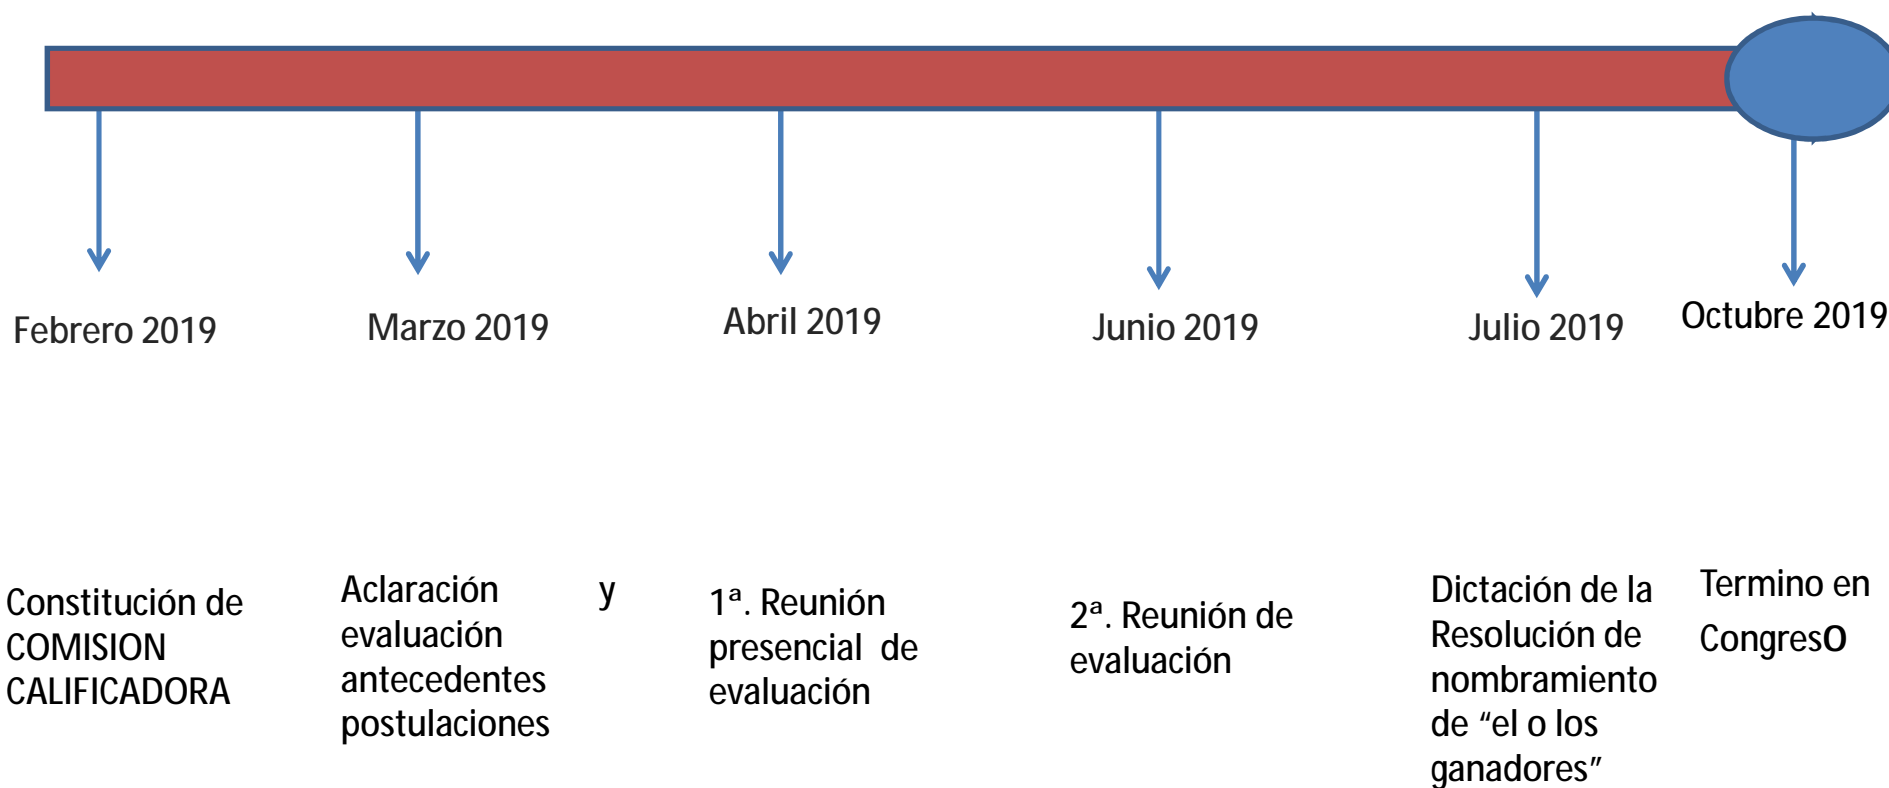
Febrero 2019

Marzo 2019

Abril 2019

Junio 2019

Julio 2019

Octubre 2019

Constitución de COMISION CALIFICADORA

Aclaración y evaluación antecedentes postulaciones

1ª. Reunión presencial de evaluación

2ª. Reunión de evaluación

Dictación de la Resolución de nombramiento de "el o los ganadores"

Termino en CongresO